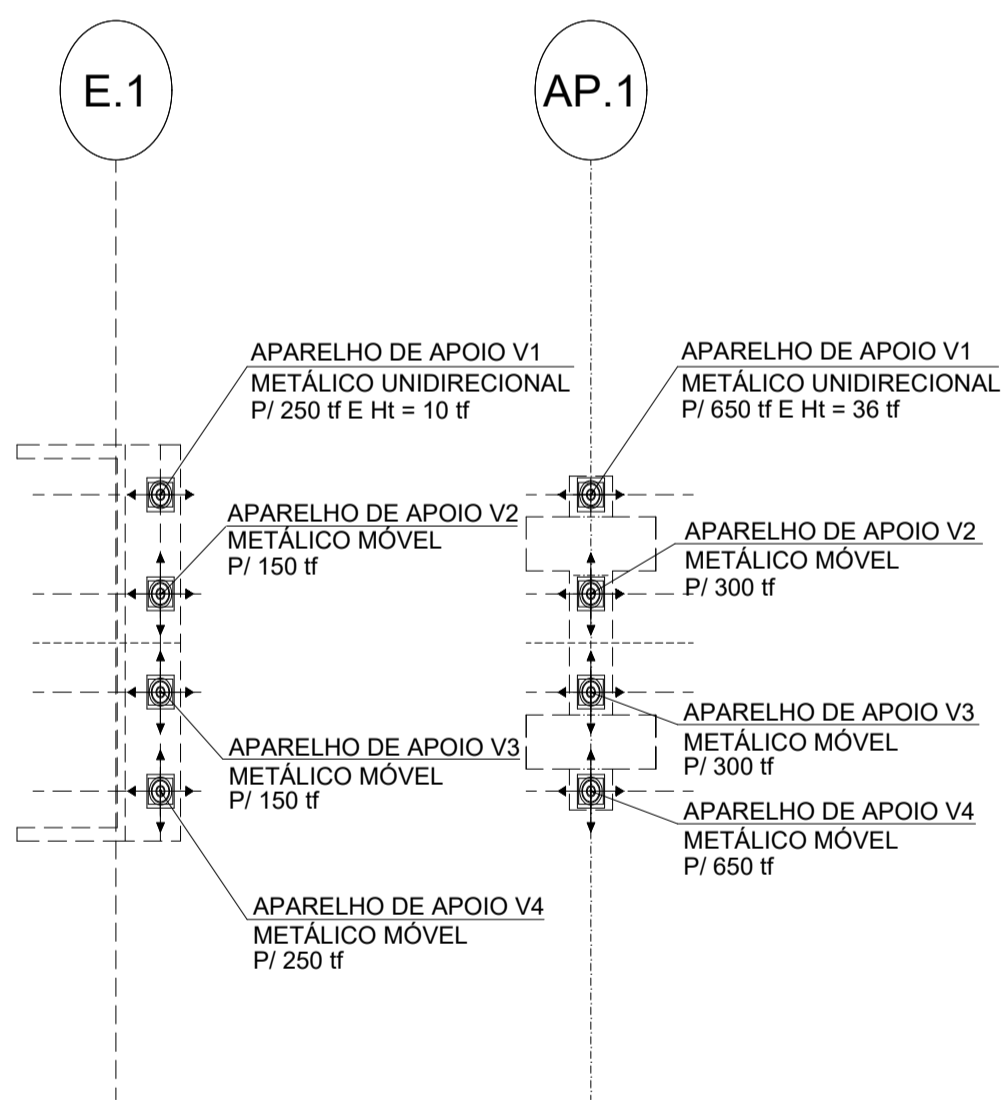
E.1

AP.1

APARELHO DE APOIO V1
METÁLICO UNIDIRECIONAL
P/ 250 tf E Ht = 10 tf

APARELHO DE APOIO V2
METÁLICO MÓVEL
P/ 150 tf

APARELHO DE APOIO V3
METÁLICO MÓVEL
P/ 150 tf

APARELHO DE APOIO V4
METÁLICO MÓVEL
P/ 250 tf

APARELHO DE APOIO V1
METÁLICO UNIDIRECIONAL
P/ 650 tf E Ht = 36 tf

APARELHO DE APOIO V2
METÁLICO MÓVEL
P/ 300 tf

APARELHO DE APOIO V3
METÁLICO MÓVEL
P/ 300 tf

APARELHO DE APOIO V4
METÁLICO MÓVEL
P/ 650 tf